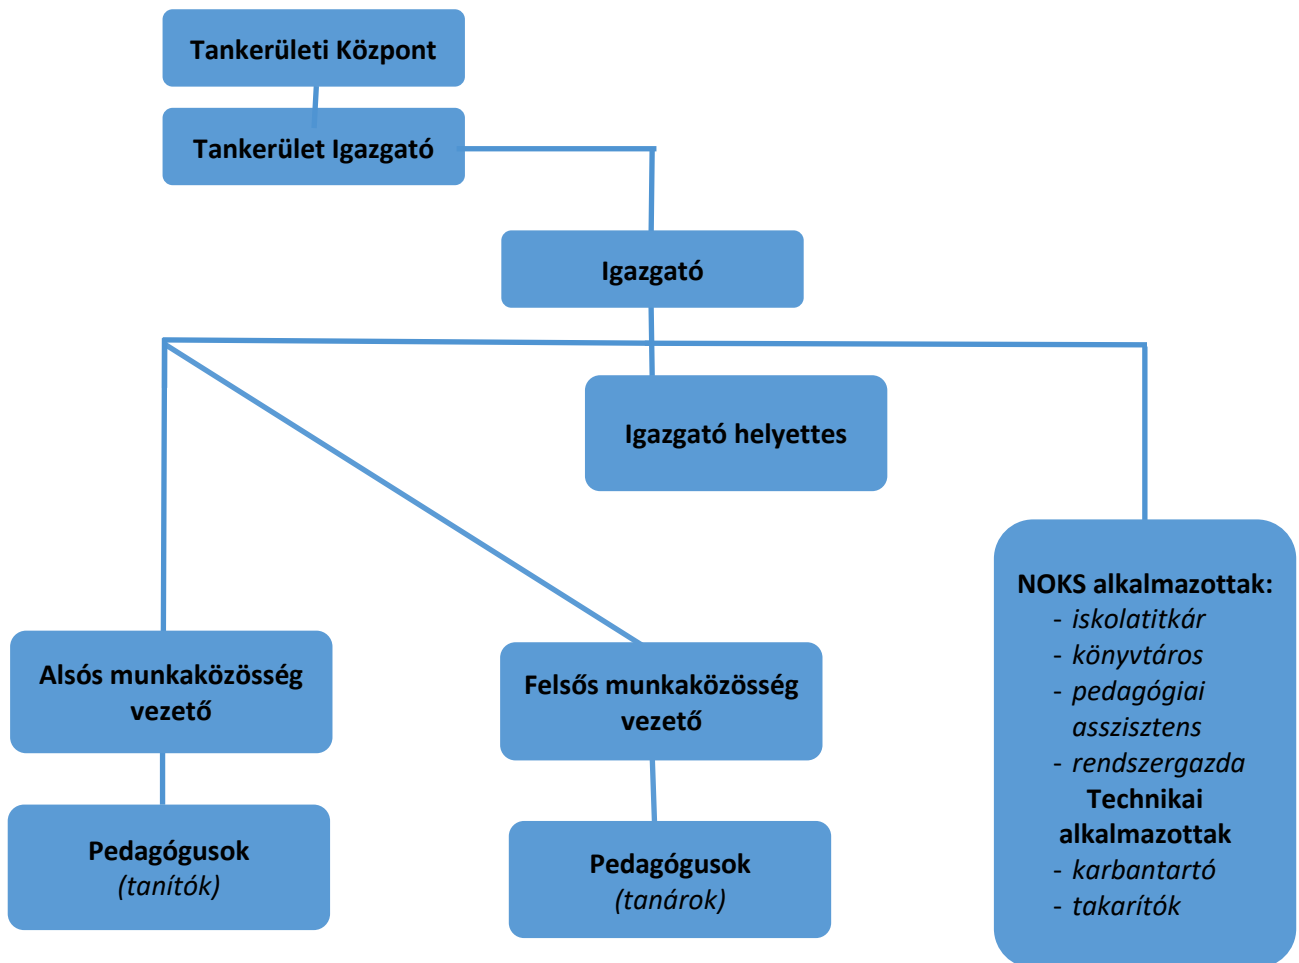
Tankerületi Központ

Tankerület Igazgató

Igazgató

Igazgató helyettes

NOKS alkalmazottak:
- iskolatitkár
- könyvtáros
- pedagógiai asszisztens
- rendszergazda
Technikai alkalmazottak
- karbantartó
- takarítók

Alsós munkaközösség vezető

Felsős munkaközösség vezető

Pedagógusok
(tanítók)

Pedagógusok
(tanárok)